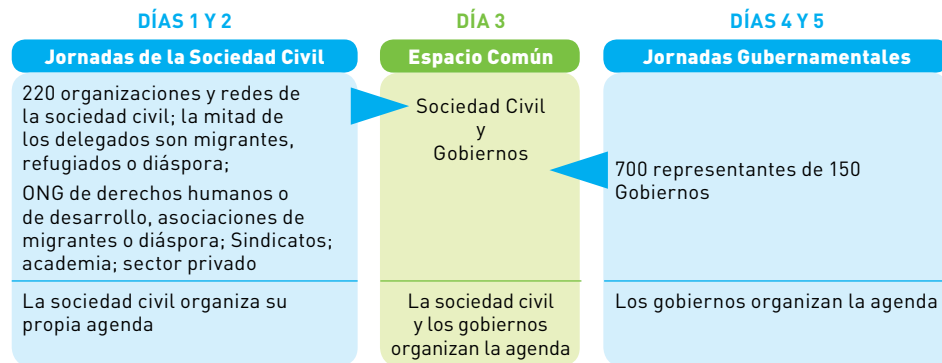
DÍAS 1 Y 2

Jornadas de la Sociedad Civil

220 organizaciones y redes de la sociedad civil; la mitad de los delegados son migrantes, refugiados o diáspora;

ONG de derechos humanos o de desarrollo, asociaciones de migrantes o diáspora; Sindicatos; academia; sector privado

La sociedad civil organiza su propia agenda

DÍA 3

Espacio Común

Sociedad Civil y Gobiernos

La sociedad civil y los gobiernos organizan la agenda

DÍAS 4 Y 5

Jornadas Gubernamentales

700 representantes de 150 Gobiernos

Los gobiernos organizan la agenda